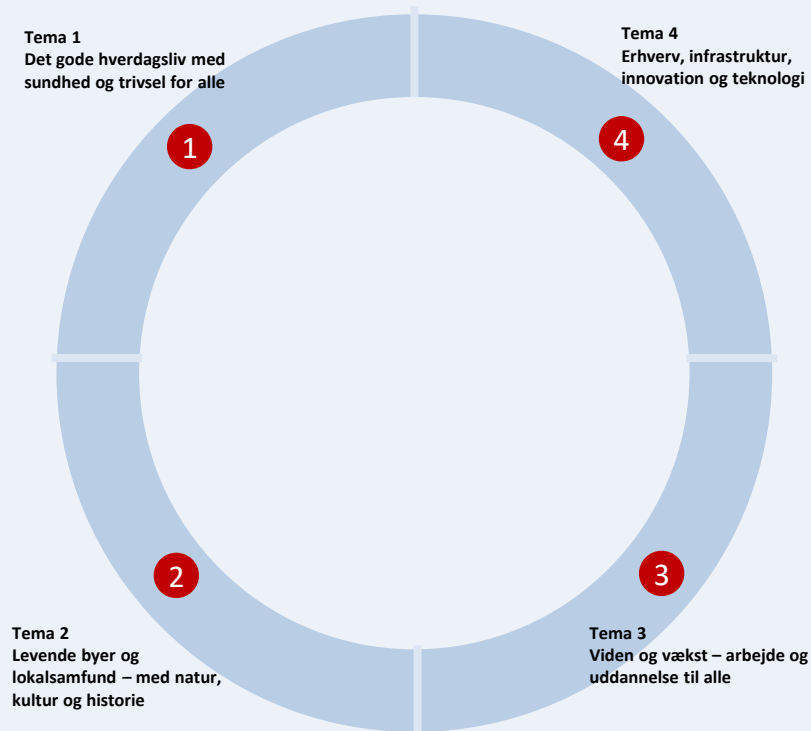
Tema 1
Det gode hverdagsliv med sundhed og trivsel for alle

Tema 4
Erhverv, infrastruktur, innovation og teknologi

1

4

2

3

Tema 2
Levende byer og lokalsamfund – med natur, kultur og historie

Tema 3
Viden og vækst – arbejde og uddannelse til alle